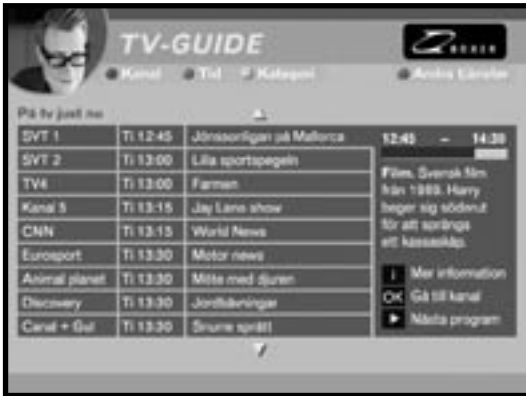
TV-GUIDE

BOXER

Kanal   Tid   Kategori   Andra Lärolar

På tv just nu

| SVT 1 | Ti 12:45 | Jönssonligan på Mallorca |
|---|---|---|
| SVT 2 | Ti 13:00 | Lilla sportspegeln |
| TV4 | Ti 13:00 | Farmen |
| Kanal 5 | Ti 13:15 | Jay Leno show |
| CNN | Ti 13:15 | World News |
| Eurosport | Ti 13:30 | Motor news |
| Animal planet | Ti 13:30 | Mitte med djuren |
| Discovery | Ti 13:30 | Jordbävningar |
| Canal + Gul | Ti 13:30 | Snurre sprätt |

12:45 – 14:30

Film. Svensk film från 1989. Harry beger sig söderut för att spränga ett kassaskåp.

i Mer information
OK Gå till kanal
▶ Nästa program